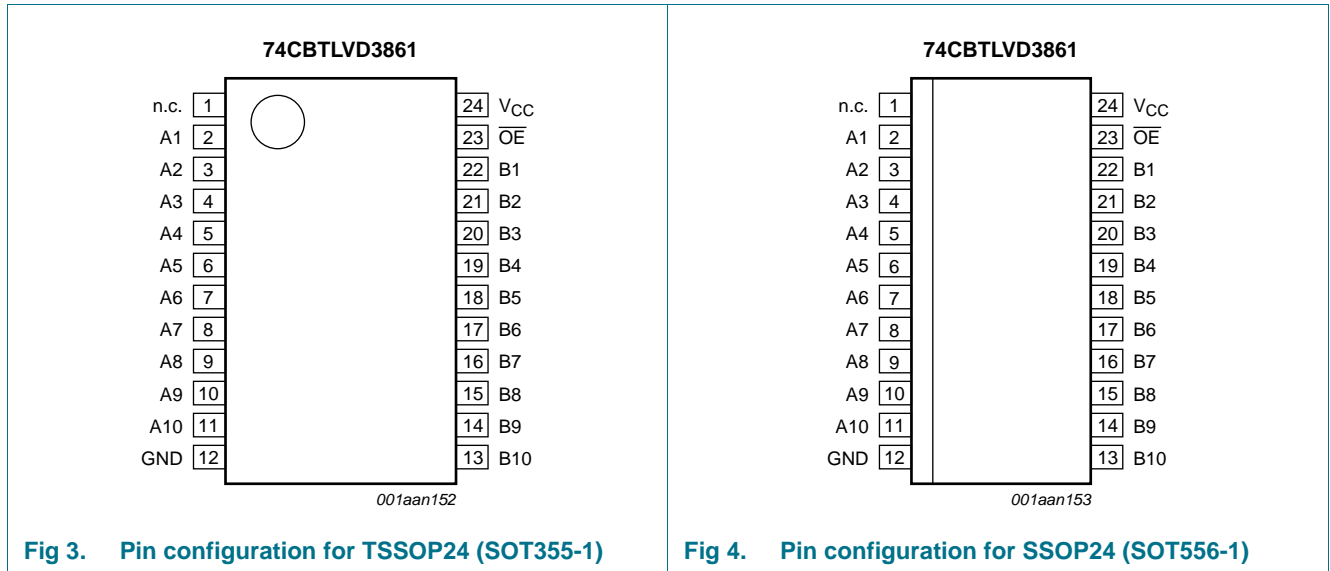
74CBTLVD3861

n.c. 1
A1 2
A2 3
A3 4
A4 5
A5 6
A6 7
A7 8
A8 9
A9 10
A10 11
GND 12

24 $V_{CC}$
23 $\overline{OE}$
22 B1
21 B2
20 B3
19 B4
18 B5
17 B6
16 B7
15 B8
14 B9
13 B10

001aan152

Fig 3. Pin configuration for TSSOP24 (SOT355-1)

74CBTLVD3861

n.c. 1
A1 2
A2 3
A3 4
A4 5
A5 6
A6 7
A7 8
A8 9
A9 10
A10 11
GND 12

24 $V_{CC}$
23 $\overline{OE}$
22 B1
21 B2
20 B3
19 B4
18 B5
17 B6
16 B7
15 B8
14 B9
13 B10

001aan153

Fig 4. Pin configuration for SSOP24 (SOT556-1)